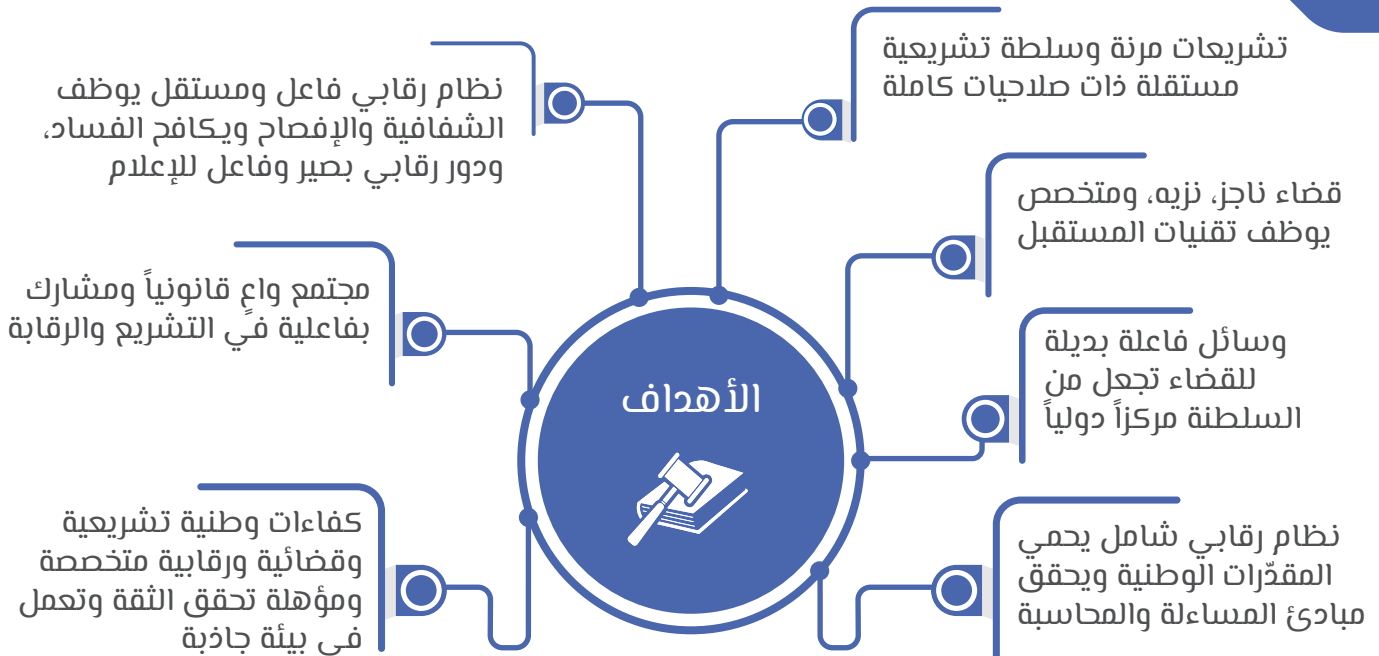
الأهداف

تشريعات مرنة وسلطة تشريعية مستقلة ذات صلاحيات كاملة

نظام رقابي فاعل ومستقل يوظف الشفافية والإفصاح ويكافح الفساد، ودور رقابي بصير وفاعل للإعلام

قضاء ناجز، نزيه، ومتخصص يوظف تقنيات المستقبل

مجتمع واعٍ قانونياً ومشارك بفاعلية فيِ التشريع والرقابة

وسائل فاعلة بديلة للقضاء تجعل من السلطنة مركزاً دولياً

نظام رقابي شامل يحمي المقدّرات الوطنية ويحقق مبادئ المساءلة والمحاسبة

كفاءات وطنية تشريعية وقضائية ورقابية متخصصة ومؤهلة تحقق الثقة وتعمل في بيئة جاذبة